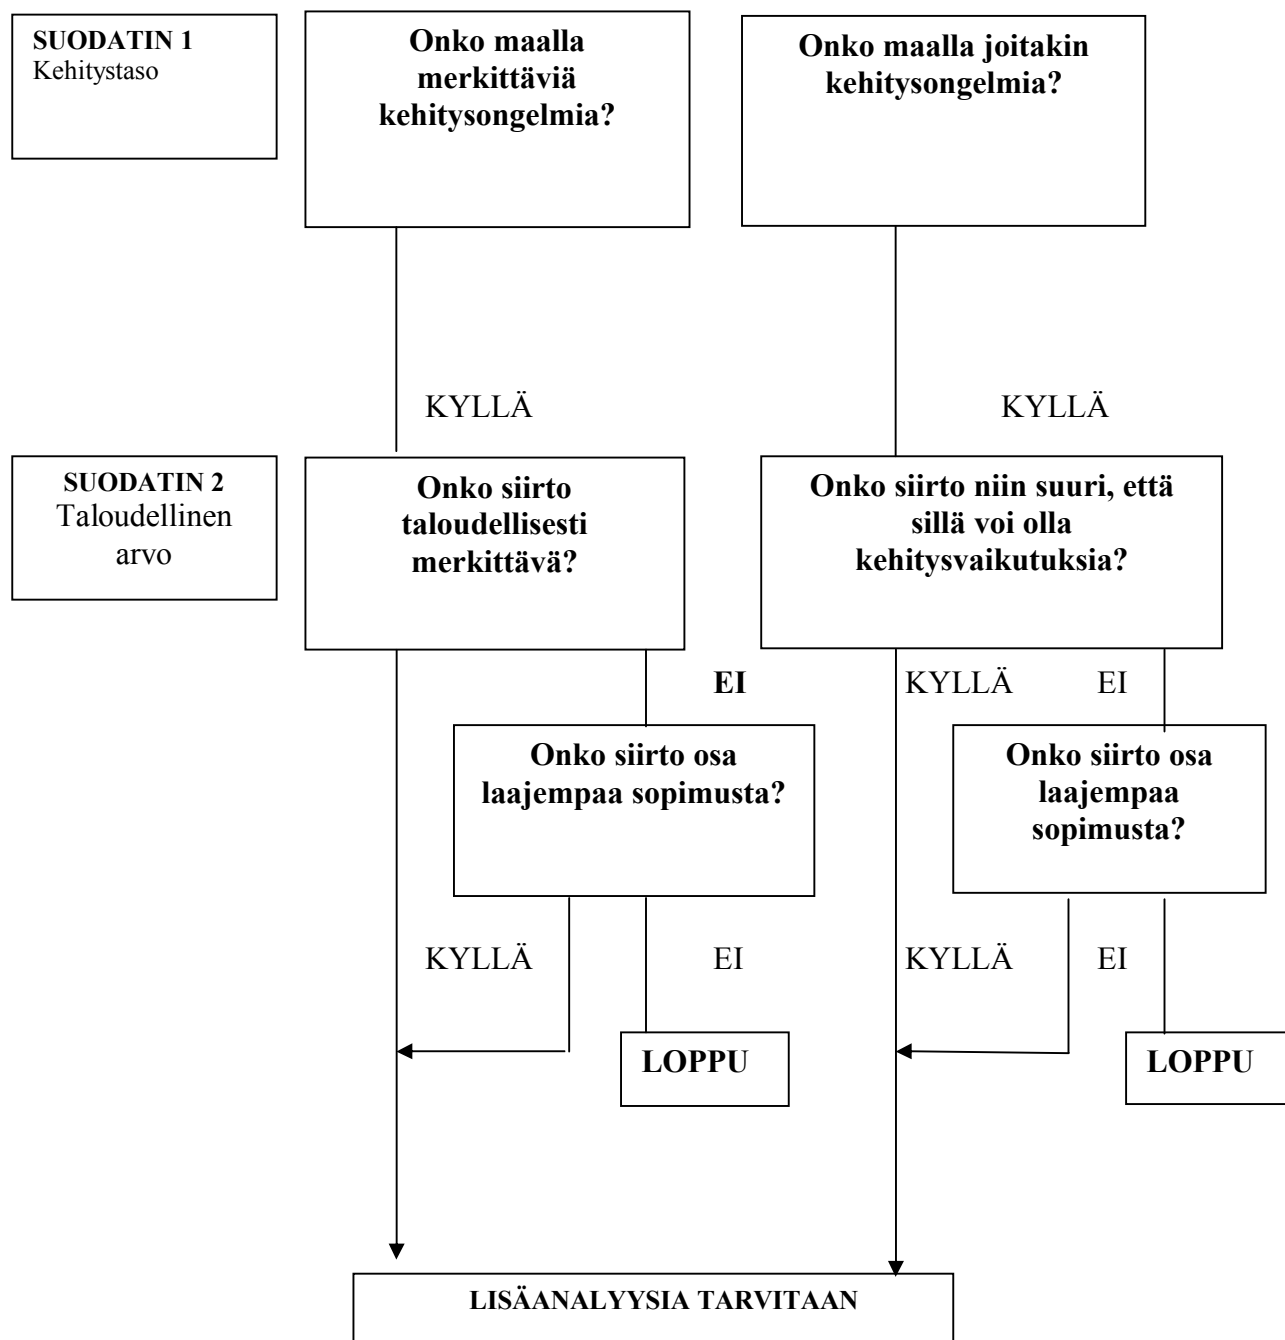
SUODATIN 1
Kehitystaso

Onko maalla merkittäviä kehitysongelmia?

Onko maalla joitakin kehitysongelmia?

KYLLÄ

KYLLÄ

SUODATIN 2
Taloudellinen arvo

Onko siirto taloudellisesti merkittävä?

Onko siirto niin suuri, että sillä voi olla kehitysvaikutuksia?

EI

KYLLÄ

EI

Onko siirto osa laajempaa sopimusta?

Onko siirto osa laajempaa sopimusta?

KYLLÄ

EI

KYLLÄ

EI

LOPPU

LOPPU

LISÄANALYYSIA TARVITAAN